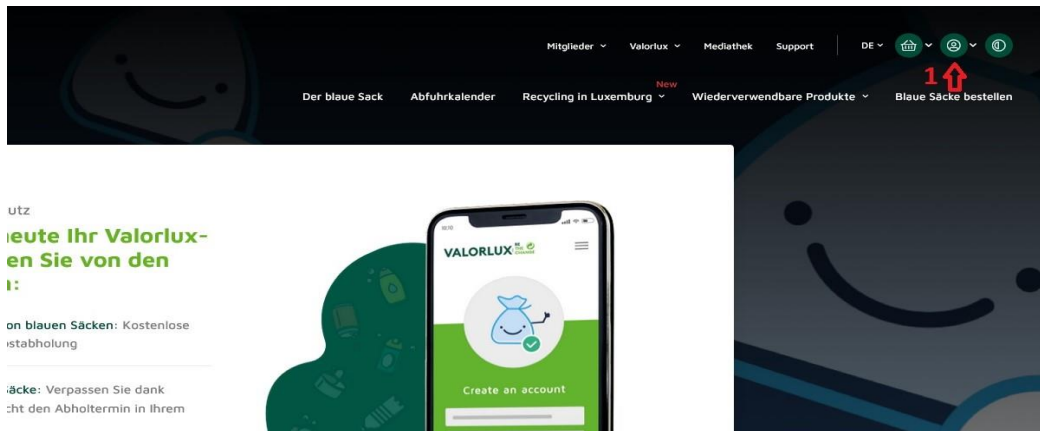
Mitglieder ˅ Valorlux ˅ Mediathek Support DE ˅

1

Der blaue Sack Abfuhrkalender New Recycling in Luxemburg ˅ Wiederverwendbare Produkte ˅ Blaue Säcke bestellen

utz

ieute Ihr Valorlux-
en Sie von den
ı:

on blauen Säcken: Kostenlose
ıstabholung

äcke: Verpassen Sie dank
cht den Abholtermin in Ihrem

VALORLUX

Create an account